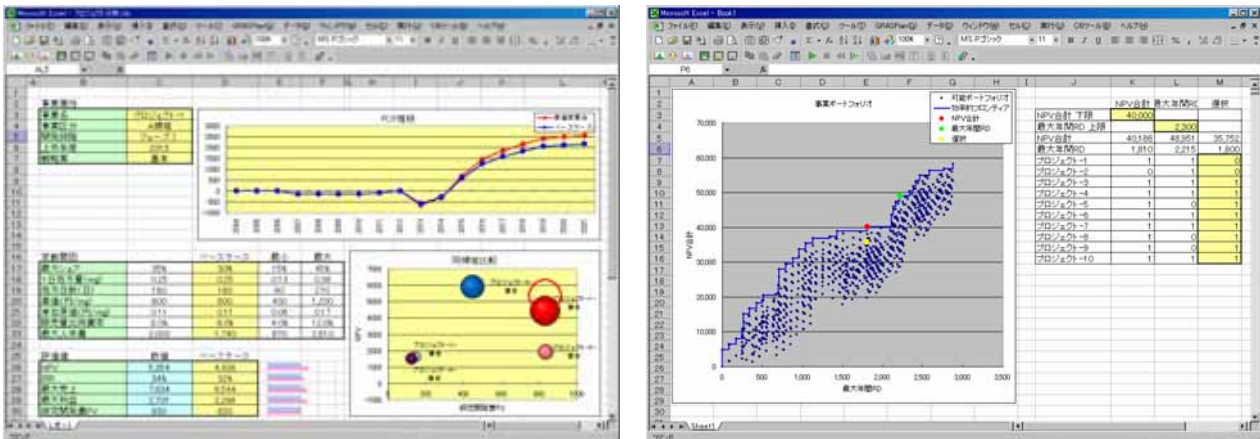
Microsoft Excel - Book1

ファイル(F) 編集(E) 表示(V) 挿入(I) 書式(O) ツール(T) GRASPfer(G) データ(D) ウィンドウ(W) ヘルプ(H)

事業概要

ROI推移

感度分析

ベースケース 最小 最大

評価値 数値 ベースケース

NPV

同規模比較

Microsoft Excel - Book1

ファイル(F) 編集(E) 表示(V) 挿入(I) 書式(O) ツール(T) GRASPfer(G) データ(D) ウィンドウ(W) セル(C) 実行(U) ORツール(B) ヘルプ(H)

MS Pゴシック 11

P6

事業ポートフォリオ

• 可能ポートフォリオ
— 効率的フロンティア
● NPV合計
● 最大年間RD
● 選択

NPV計

最大年間RD

| | NPV合計 | 最大年間RD | 選択 |
|---|---|---|---|
| NPV合計 下限 | 40,000 | | |
| 最大年間RD 上限 | | 2,300 | |
| NPV合計 | 40,186 | 48,951 | 35,752 |
| 最大年間RD | 1,810 | 2,215 | 1,800 |
| プロジェクト-1 | 1 | 1 | 0 |
| プロジェクト-2 | 0 | 1 | 0 |
| プロジェクト-3 | 1 | 1 | 1 |
| プロジェクト-4 | 1 | 1 | 1 |
| プロジェクト-5 | 1 | 0 | 1 |
| プロジェクト-6 | 1 | 1 | 1 |
| プロジェクト-7 | 1 | 1 | 1 |
| プロジェクト-8 | 0 | 1 | 1 |
| プロジェクト-9 | 1 | 0 | 1 |
| プロジェクト-10 | 1 | 1 | 1 |

Sheet1